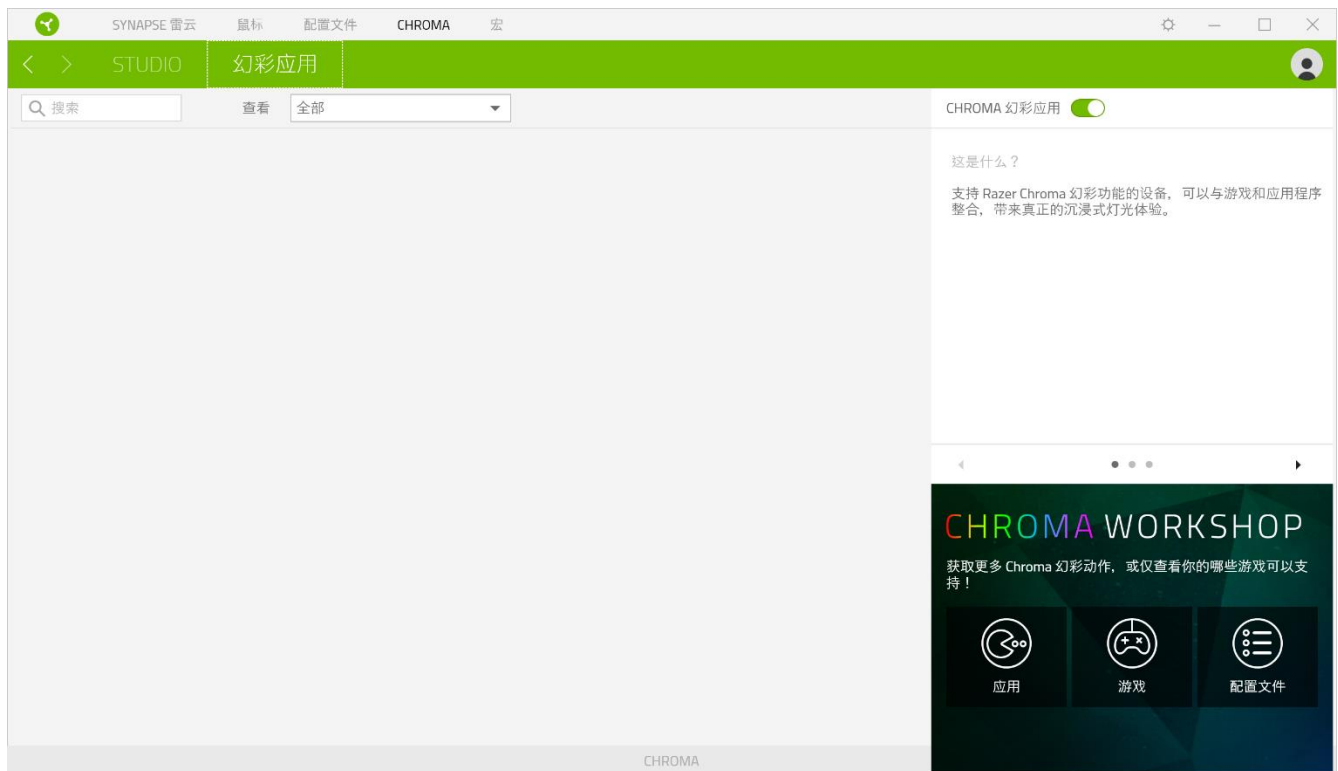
SYNAPSE 雷云 鼠标 配置文件 CHROMA 宏

STUDIO 幻彩应用

搜索

查看 全部

CHROMA 幻彩应用

这是什么？

支持 Razer Chroma 幻彩功能的设备，可以与游戏和应用程序整合，带来真正的沉浸式灯光体验。

CHROMA WORKSHOP

获取更多 Chroma 幻彩动作，或仅查看你的哪些游戏可以支持！

应用

游戏

配置文件

CHROMA